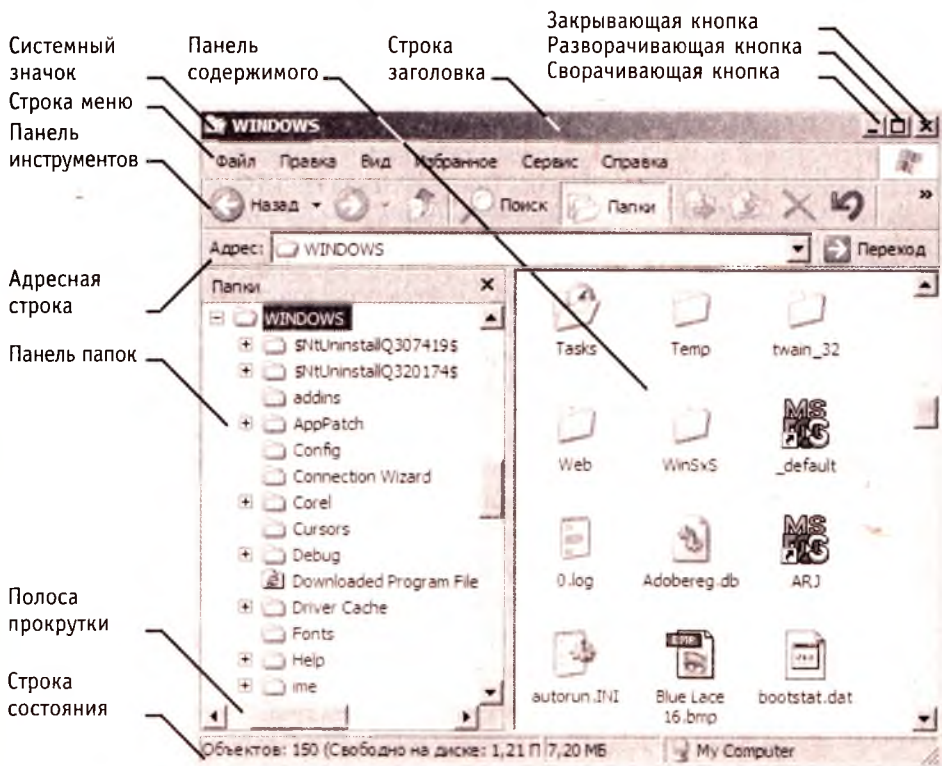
Закрывающая кнопка
Разворачивающая кнопка
Сворачивающая кнопка

Системный значок

Панель содержимого

Строка заголовка

Строка меню

Панель инструментов

Адресная строка

Панель папок

Полоса прокрутки

Строка состояния

WINDOWS

Файл Правка Вид Избранное Сервис Справка

Назад Поиск Папки

Адрес: WINDOWS Переход

Папки

WINDOWS
$NtUninstallQ307419$
$NtUninstallQ320174$
addins
AppPatch
Config
Connection Wizard
Corel
Cursors
Debug
Downloaded Program File
Driver Cache
Fonts
Help
ime

Tasks
Temp
twain_32
Web
WinSxS
_default
0.log
Adobereg.db
ARJ
autorun.INI
Blue Lace 16.bmp
bootstat.dat

Объектов: 150 (Свободно на диске: 1,21 Г 7,20 МБ My Computer